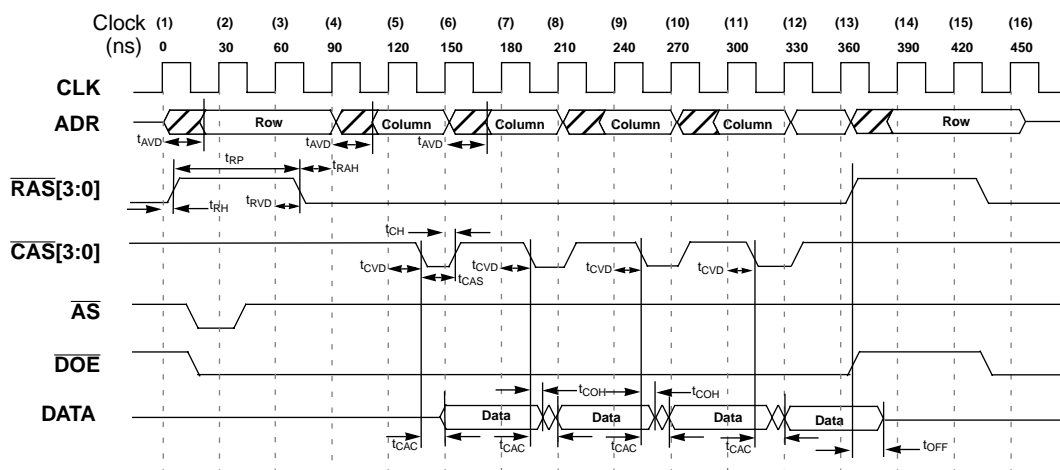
Clock (1) (2) (3) (4) (5) (6) (7) (8) (9) (10) (11) (12) (13) (14) (15) (16)
(ns) 0 30 60 90 120 150 180 210 240 270 300 330 360 390 420 450

CLK

ADR

Row

Column

Column

Column

Column

Row

$t_{AVD}$

$t_{AVD}$

$t_{AVD}$

$t_{RP}$

$t_{RAH}$

$\overline{RAS}$[3:0]

$t_{RH}$

$t_{RVD}$

$\overline{CAS}$[3:0]

$t_{CH}$

$t_{CVD}$

$t_{CVD}$

$t_{CVD}$

$t_{CVD}$

$t_{CAS}$

$\overline{AS}$

$\overline{DOE}$

DATA

$t_{COH}$

$t_{COH}$

Data

Data

Data

Data

$t_{CAC}$

$t_{CAC}$

$t_{CAC}$

$t_{CAC}$

$t_{OFF}$